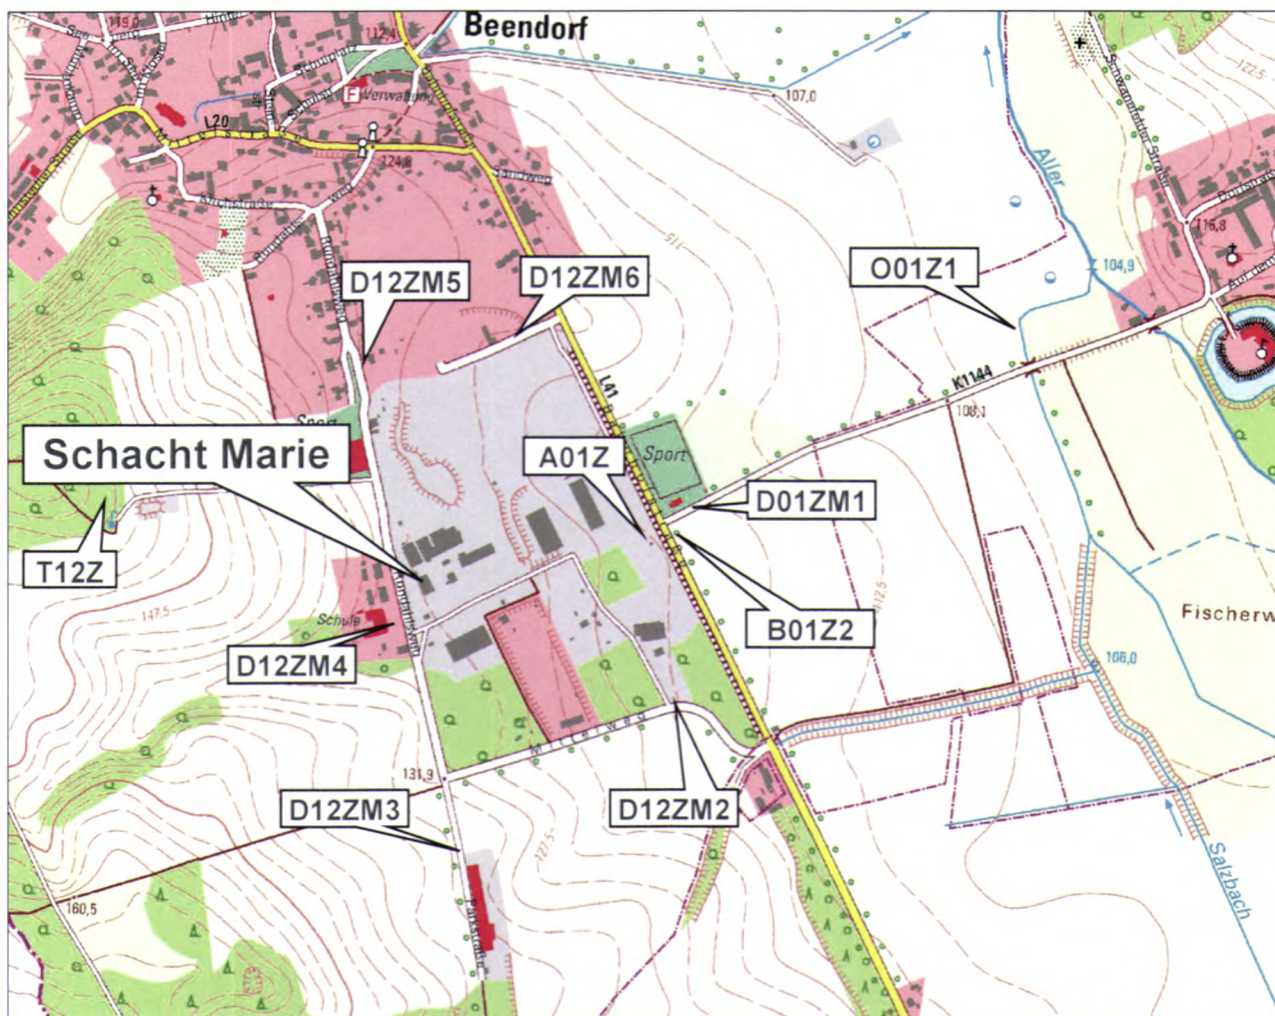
Beendorf

119,0

112,4

Verwaltung

L20

124,8

107,0

Aller

Schwanefelder Straße

122,5

116,8

104,9

D12ZM5

D12ZM6

O01Z1

K1144

108,1

L41

Schacht Marie

A01Z

Sport

D01ZM1

T12Z

147,5

Schule

D12ZM4

B01Z2

Fischerw

106,0

131,9

D12ZM3

D12ZM2

160,5

Salzbach

Wiesenweg